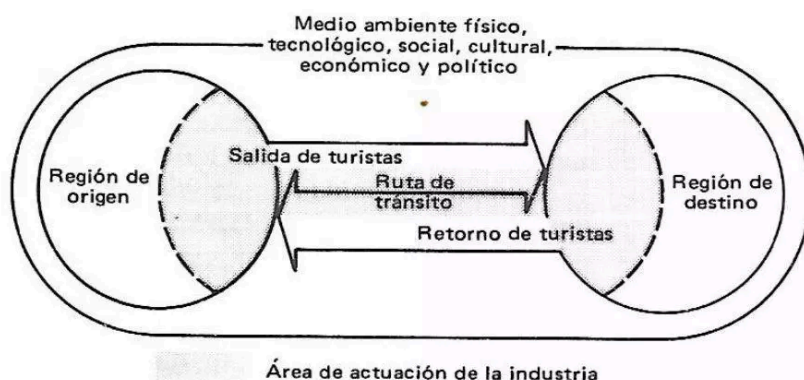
Medio ambiente físico, tecnológico, social, cultural, económico y político

Región de origen

Salida de turistas

Ruta de tránsito

Retorno de turistas

Región de destino

Área de actuación de la industria